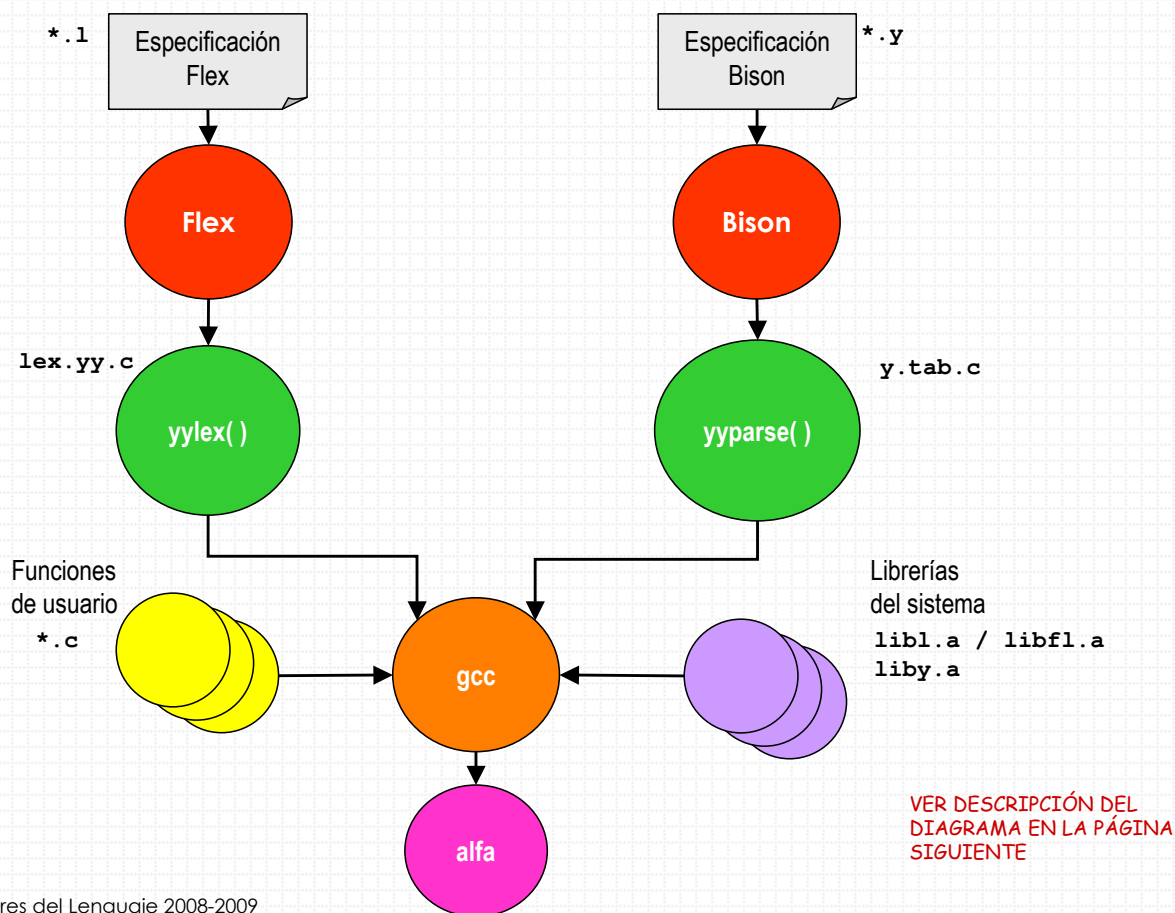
*.l

Especificación Flex

Especificación Bison

*.y

Flex

Bison

lex.yy.c

y.tab.c

yylex( )

yyparse( )

Funciones de usuario

*.c

Librerías del sistema

libl.a / libfl.a
liby.a

gcc

alfa

VER DESCRIPCIÓN DEL DIAGRAMA EN LA PÁGINA SIGUIENTE

res del Lenguaje 2008-2009